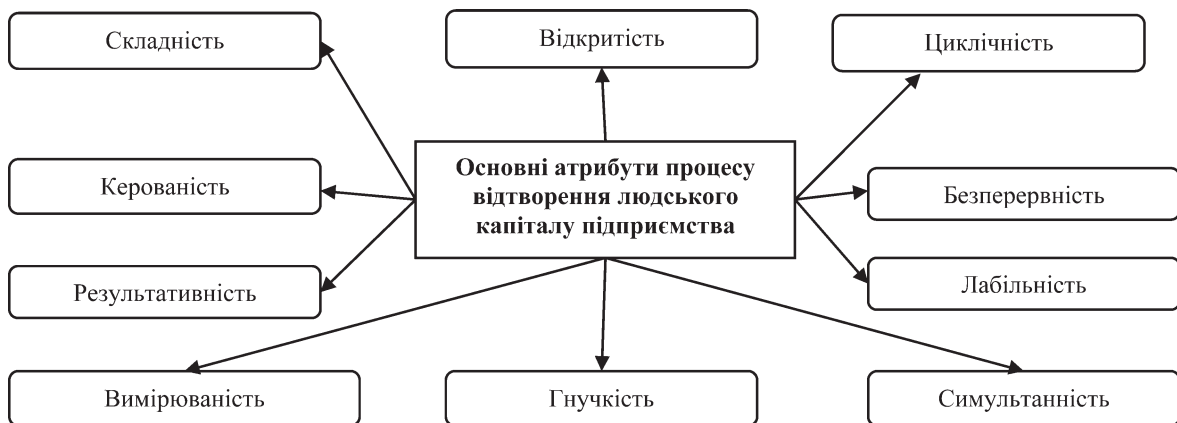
Складність

Відкритість

Циклічність

Основні атрибути процесу відтворення людського капіталу підприємства

Керованість

Безперервність

Результативність

Лабільність

Вимірюваність

Гнучкість

Симультанність